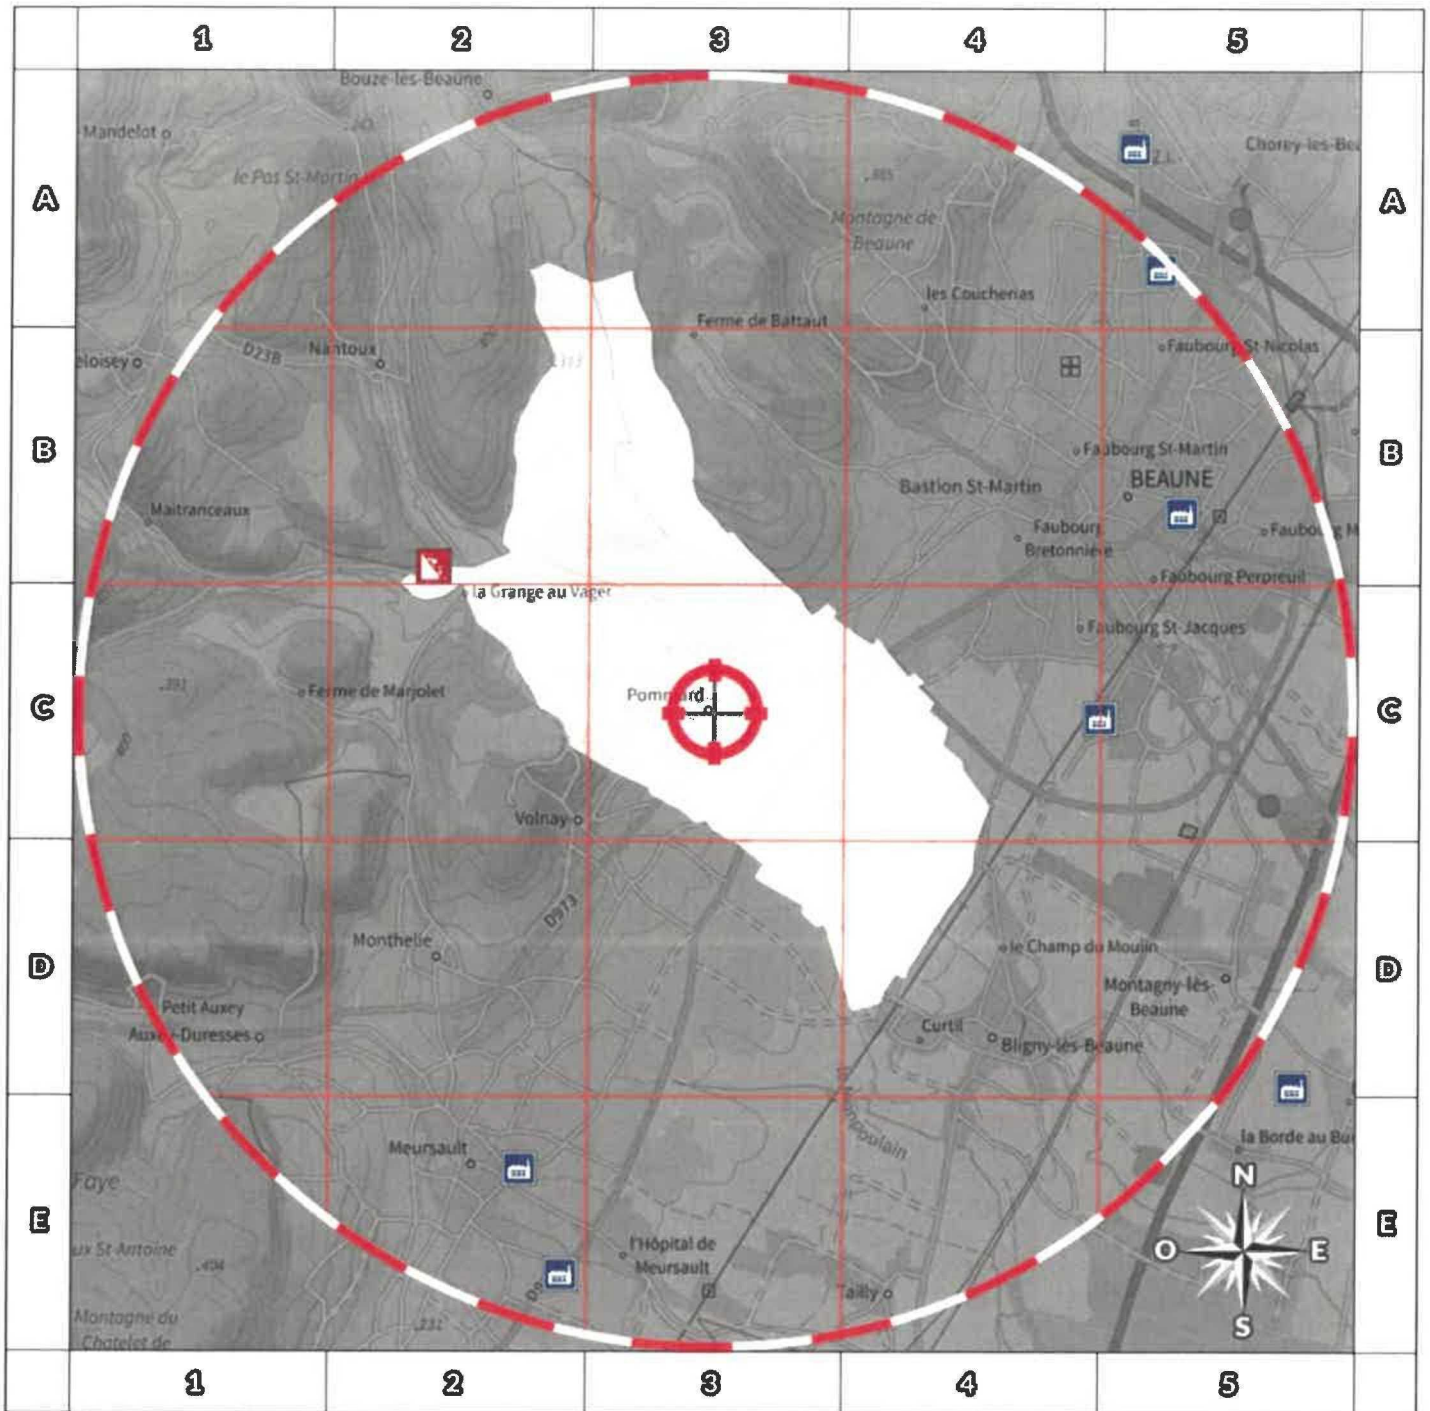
1 2 3 4 5

A B C D E

Bouze-lès-Beaune
Mandelot
le Pas St-Martin
Montagne de Beaune
Chorey-les-Be
Z.I.
les Coucherias
Ferme de Battaut
Nantoux
D23B
eloisey
Faubourg St-Nicolas
Faubourg St-Martin
BEAUNE
Bastion St-Martin
Maitranceaux
Faubourg Bretonnière
Faubourg M
la Grange au Vager
Faubourg Perpreuil
Faubourg St-Jacques
Ferme de Marjolet
Pommard
Volnay
D973
Monthelie
le Champ du Moulin
Montagny-lès-Beaune
Petit Auxey
Auxey-Duresses
Curtil
Bligny-lès-Beaune
la Borde au Bu
Meursault
Faye
l'Hôpital de Meursault
Tailly
Montagne du Chatelet de
N
O
E
S

1 2 3 4 5